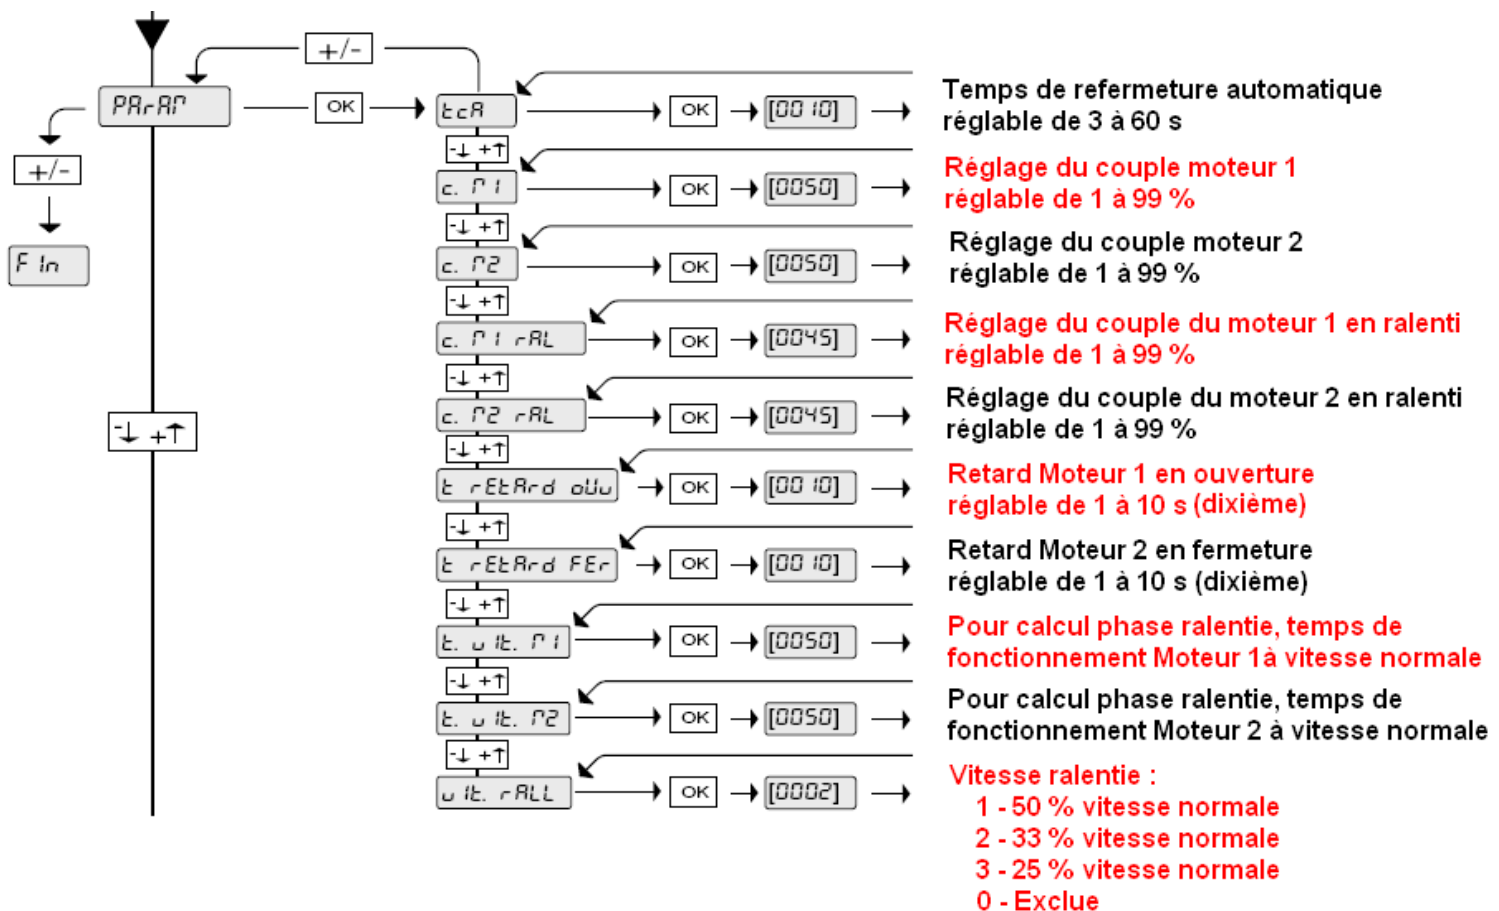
+/-

PArAM

OK

+/-

FIn

-↓ +↑

tcA

OK

[0010]

Temps de refermeture automatique réglable de 3 à 60 s

-↓ +↑

c. M1

OK

[0050]

Réglage du couple moteur 1 réglable de 1 à 99 %

-↓ +↑

c. M2

OK

[0050]

Réglage du couple moteur 2 réglable de 1 à 99 %

-↓ +↑

c. M1 rAL

OK

[0045]

Réglage du couple du moteur 1 en ralenti réglable de 1 à 99 %

-↓ +↑

c. M2 rAL

OK

[0045]

Réglage du couple du moteur 2 en ralenti réglable de 1 à 99 %

-↓ +↑

t rEtArd oUv

OK

[0010]

Retard Moteur 1 en ouverture réglable de 1 à 10 s (dixième)

-↓ +↑

t rEtArd FEr

OK

[0010]

Retard Moteur 2 en fermeture réglable de 1 à 10 s (dixième)

-↓ +↑

t. vIt. M1

OK

[0050]

Pour calcul phase ralentie, temps de fonctionnement Moteur 1à vitesse normale

-↓ +↑

t. vIt. M2

OK

[0050]

Pour calcul phase ralentie, temps de fonctionnement Moteur 2 à vitesse normale

-↓ +↑

vIt. rALL

OK

[0002]

Vitesse ralentie :
1 - 50 % vitesse normale
2 - 33 % vitesse normale
3 - 25 % vitesse normale
0 - Exclue